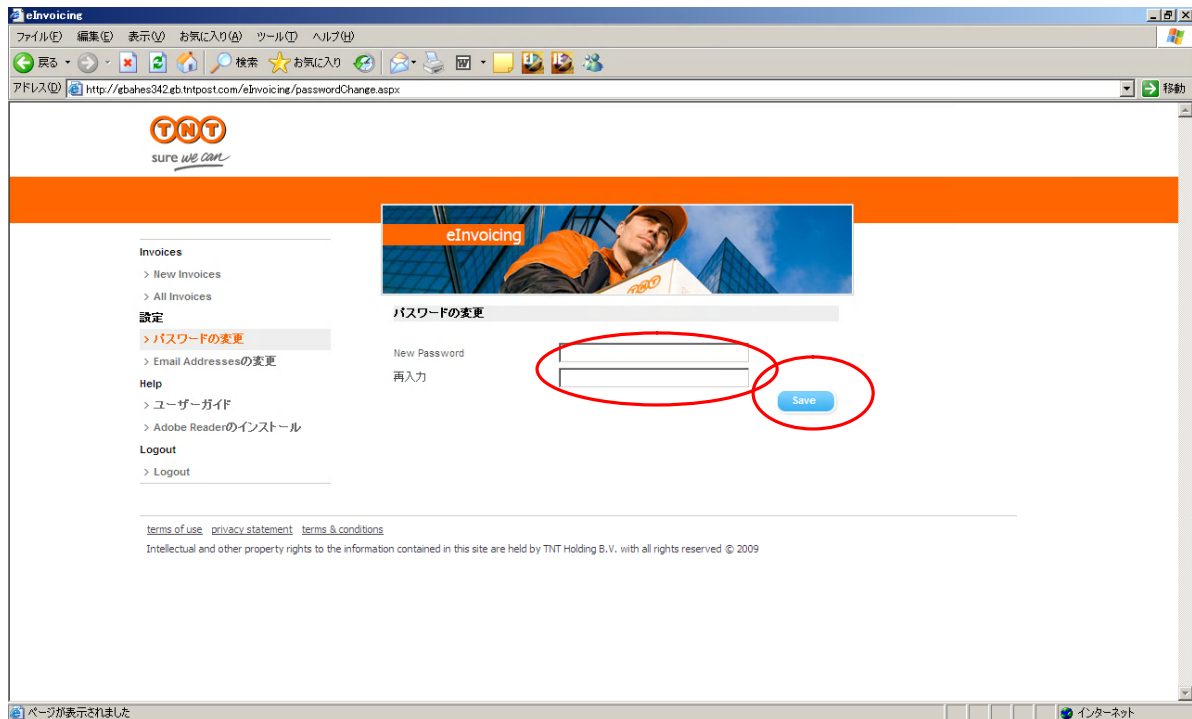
eInvoicing

ファイル(F) 編集(E) 表示(V) お気に入り(A) ツール(T) ヘルプ(H)

戻る 検索 お気に入り

アドレス(D) http://gbahes342.gb.tntpost.com/eInvoicing/passwordChange.aspx 移動

TNT
sure we can

eInvoicing

Invoices
> New Invoices
> All Invoices
設定
> パスワードの変更
> Email Addressesの変更
Help
> ユーザーガイド
> Adobe Readerのインストール
Logout
> Logout

パスワードの変更

New Password
再入力

Save

terms of use privacy statement terms & conditions
Intellectual and other property rights to the information contained in this site are held by TNT Holding B.V. with all rights reserved © 2009

ページが表示されました
インターネット